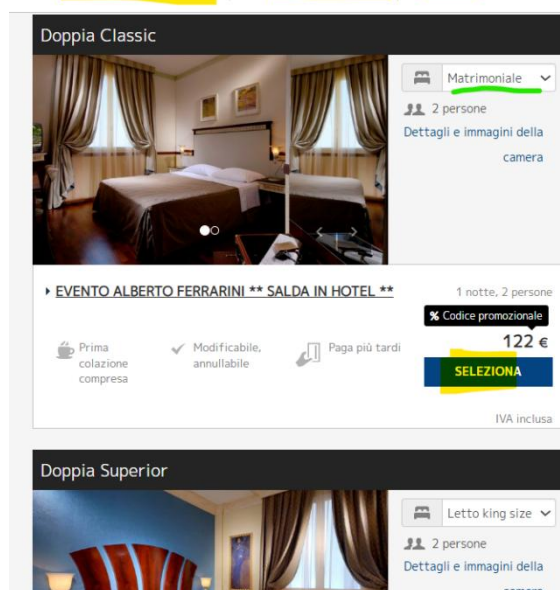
Doppia Classic

Matrimoniale

2 persone

Dettagli e immagini della camera

EVENTO ALBERTO FERRARINI ** SALDA IN HOTEL **

1 notte, 2 persone

Prima colazione compresa

Modificabile, annullabile

Paga più tardi

Codice promozionale

122 €

SELEZIONA

IVA inclusa

Doppia Superior

Letto king size

2 persone

Dettagli e immagini della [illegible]